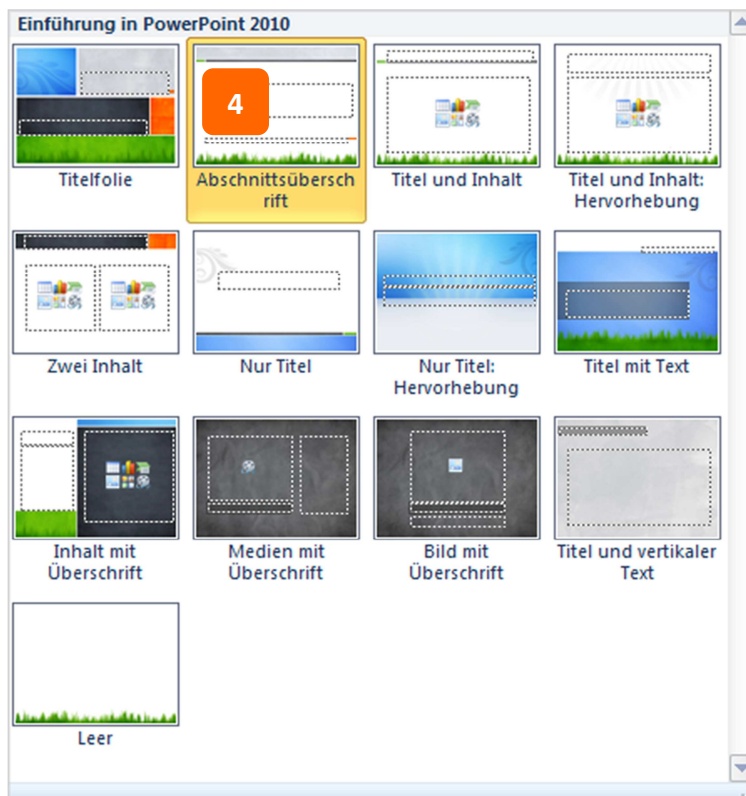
Einführung in PowerPoint 2010

4

Titelfolie

Abschnittsüberschrift

Titel und Inhalt

Titel und Inhalt: Hervorhebung

Zwei Inhalt

Nur Titel

Nur Titel: Hervorhebung

Titel mit Text

Inhalt mit Überschrift

Medien mit Überschrift

Bild mit Überschrift

Titel und vertikaler Text

Leer